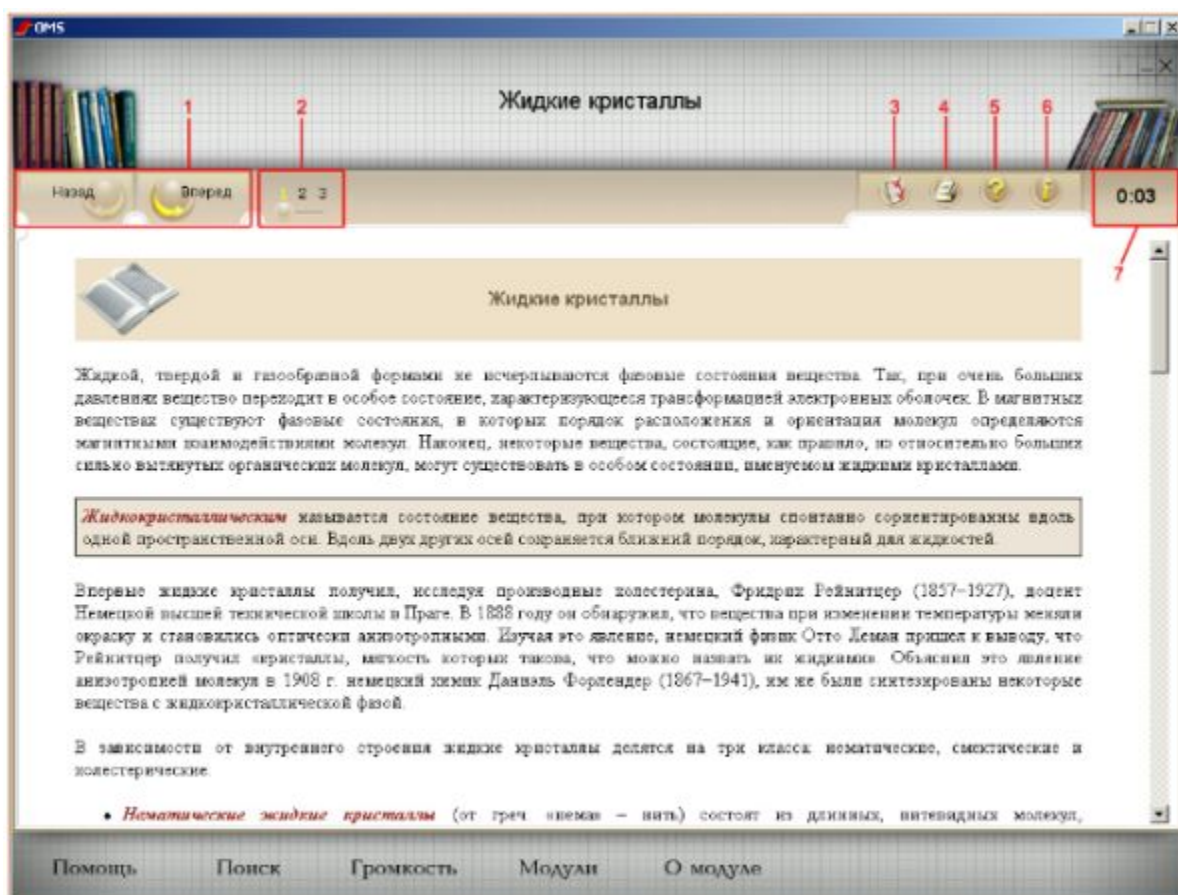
OMS

Жидкие кристаллы

1 2 3 4 5 6

Назад Вперед

1 2 3

0:03

7

Жидкие кристаллы

Жидкой, твердой и газообразной формами не исчерпываются фазовые состояния вещества. Так, при очень больших давлениях вещество переходит в особое состояние, характеризующееся трансформацией электронных оболочек. В магнитных веществах существуют фазовые состояния, в которых порядок расположения и ориентация молекул определяются магнитными взаимодействиями молекул. Наконец, некоторые вещества, состоящие, как правило, из относительно больших сильно вытянутых органических молекул, могут существовать в особом состоянии, именуемом жидкими кристаллами.

Жидкокристаллическим называется состояние вещества, при котором молекулы спонтанно сориентированы вдоль одной пространственной оси. Вдоль двух других осей сохраняется ближний порядок, характерный для жидкостей.

Впервые жидкие кристаллы получил, исследуя производные холестерина, Фридрих Рейнитцер (1857–1927), доцент Немецкой высшей технической школы в Праге. В 1888 году он обнаружил, что вещества при изменении температуры меняли окраску и становились оптически анизотропными. Изучая это явление, немецкий физик Отто Леман пришел к выводу, что Рейнитцер получил «кристаллы, мягкость которых такова, что можно назвать их жидкими». Объяснил это явление анизотропией молекул в 1908 г. немецкий химик Даниэль Форлендер (1867–1941), им же были синтезированы некоторые вещества с жидкокристаллической фазой.

В зависимости от внутреннего строения жидкие кристаллы делятся на три класса: нематические, смектические и холестерические.

• Нематические жидкие кристаллы (от греч. «нема» – нить) состоят из длинных, нитевидных молекул,

Помощь Поиск Громкость Модули О модуле